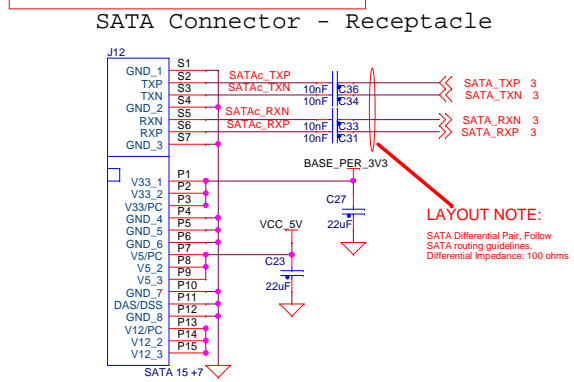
SATA Connector - Receptacle

J12

GND_1 S1
TXP S2
TXN S3
GND_2 S4
RXN S5
RXP S6
GND_3 S7

V33_1 P1
V33_2 P2
V33/PC P3
GND_4 P4
GND_5 P5
GND_6 P6
V5/PC P7
V5_2 P8
V5_3 P9
GND_7 P10
DAS/DSS P11
GND_8 P12
V12/PC P13
V12_2 P14
V12_3 P15

SATA 15 +7

SATAc_TXP
SATAc_TXN
SATAc_RXN
SATAc_RXP

10nF C36
10nF C34
10nF C33
10nF C31

SATA_TXP 3
SATA_TXN 3
SATA_RXN 3
SATA_RXP 3

BASE_PER_3V3

C27
22uF

VCC_5V

C23
22uF

LAYOUT NOTE:
SATA Differential Pair, Follow SATA routing guidelines.
Differential Impedance: 100 ohms